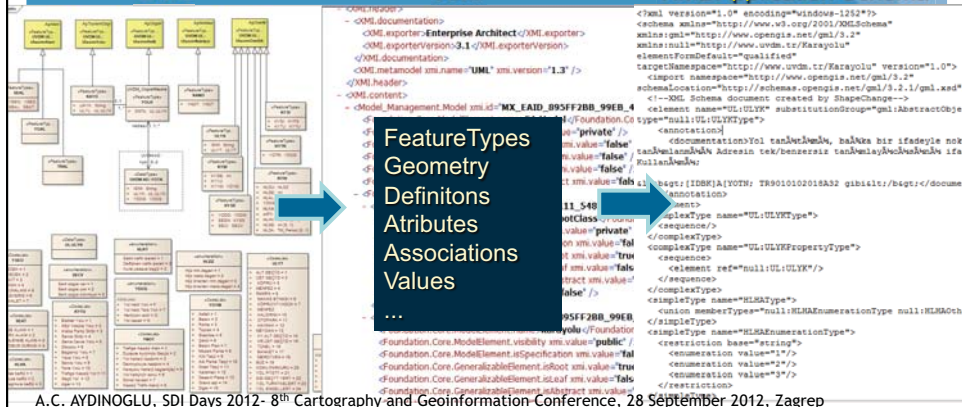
</XMI.header>
- <XMI.documentation>
<XMI.exporter>Enterprise Architect</XMI.exporter>
<XMI.exporterVersion>3.1</XMI.exporterVersion>
</XMI.documentation>
<XMI.metamodel xmi.name="UML" xmi.version="1.3" />
</XMI.header>
- <XMI.content>
- <Model_Management.Model xmi.id="MX_EAID_895FF2BB_99EB_4
<Foundation.Core.ModelElement.visibility xmi.value="public" />
<Foundation.Core.ModelElement.isSpecification xmi.value="fa
<Foundation.Core.GeneralizableElement.isRoot xmi.value="tru
<Foundation.Core.GeneralizableElement.isLeaf xmi.value="fals
<Foundation.Core.GeneralizableElement.isAbstract xmi.value=

FeatureTypes
Geometry
Definitons
Atributes
Associations
Values
...

<?xml version="1.0" encoding="windows-1252"?>
<schema xmlns="http://www.w3.org/2001/XMLSchema"
xmlns:gml="http://www.opengis.net/gml/3.2"
xmlns:null="http://www.uvdm.tr/Karayolu"
elementFormDefault="qualified"
targetNamespace="http://www.uvdm.tr/Karayolu" version="1.0">
<import namespace="http://www.opengis.net/gml/3.2"
schemaLocation="http://schemas.opengis.net/gml/3.2.1/gml.xsd"
<!--XML Schema document created by ShapeChange-->
<element name="UL:ULYK" substitutionGroup="gml:AbstractObje
type="null:UL:ULYKType">
<annotation>
<documentation>Yol tanÄ±mÄ±, baÄŸka bir ifadeyle nok
tanÄ±mlanmÄ±Å Adresin tek/benzersiz tanÄ±mlayÄ±cÄ±sÄ±nÄ± ifa
KullanÄ±mÄ±:
&lt;bgt;[IDBK]A[YOTN; TR9010102018A32 gibi&lt;/bgt;</docume
</annotation>
</element>
<complexType name="UL:ULYKType">
<sequence/>
</complexType>
<complexType name="UL:ULYKPropertyType">
<sequence>
<element ref="null:UL:ULYK"/>
</sequence>
</complexType>
<simpleType name="HLMAType">
<union memberTypes="null:HLMAEnumerationType null:HLMAOth
</simpleType>
<simpleType name="HLMAEnumerationType">
<restriction base="string">
<enumeration value="1"/>
<enumeration value="2"/>
<enumeration value="3"/>
</restriction>

A.C. AYDINOGLU, SDI Days 2012- 8th Cartography and Geoinformation Conference, 28 September 2012, Zagrep